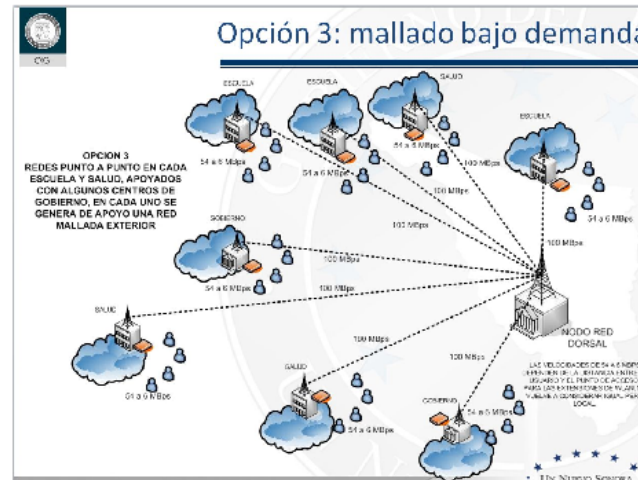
CIG

Opción 3: mallado bajo demanda

OPCION 3
REDES PUNTO A PUNTO EN CADA ESCUELA Y SALUD, APOYADOS CON ALGUNOS CENTROS DE GOBIERNO, EN CADA UNO SE GENERA DE APOYO UNA RED MALLADA EXTERIOR

ESCUELA
ESCUELA
SALUD
ESCUELA
54 a 6 MBps
54 a 6 MBps
54 a 6 MBps
54 a 6 MBps
100 MBps
100 MBps
100 MBps
100 MBps
GOBIERNO
54 a 6 MBps
100 MBps
100 MBps
SALUD
54 a 6 MBps
NODO RED DORSAL
100 MBps
100 MBps
SALUD
54 a 6 MBps
GOBIERNO
54 a 6 MBps

LAS VELOCIDADES DE 54 A 6 MBPS DEPENDEN DE LA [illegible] ENTRE EL USUARIO Y EL PUNTO DE ACCESO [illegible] LAS EXTENSIONES DE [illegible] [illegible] LOCAL.

Un Nuevo Sonora